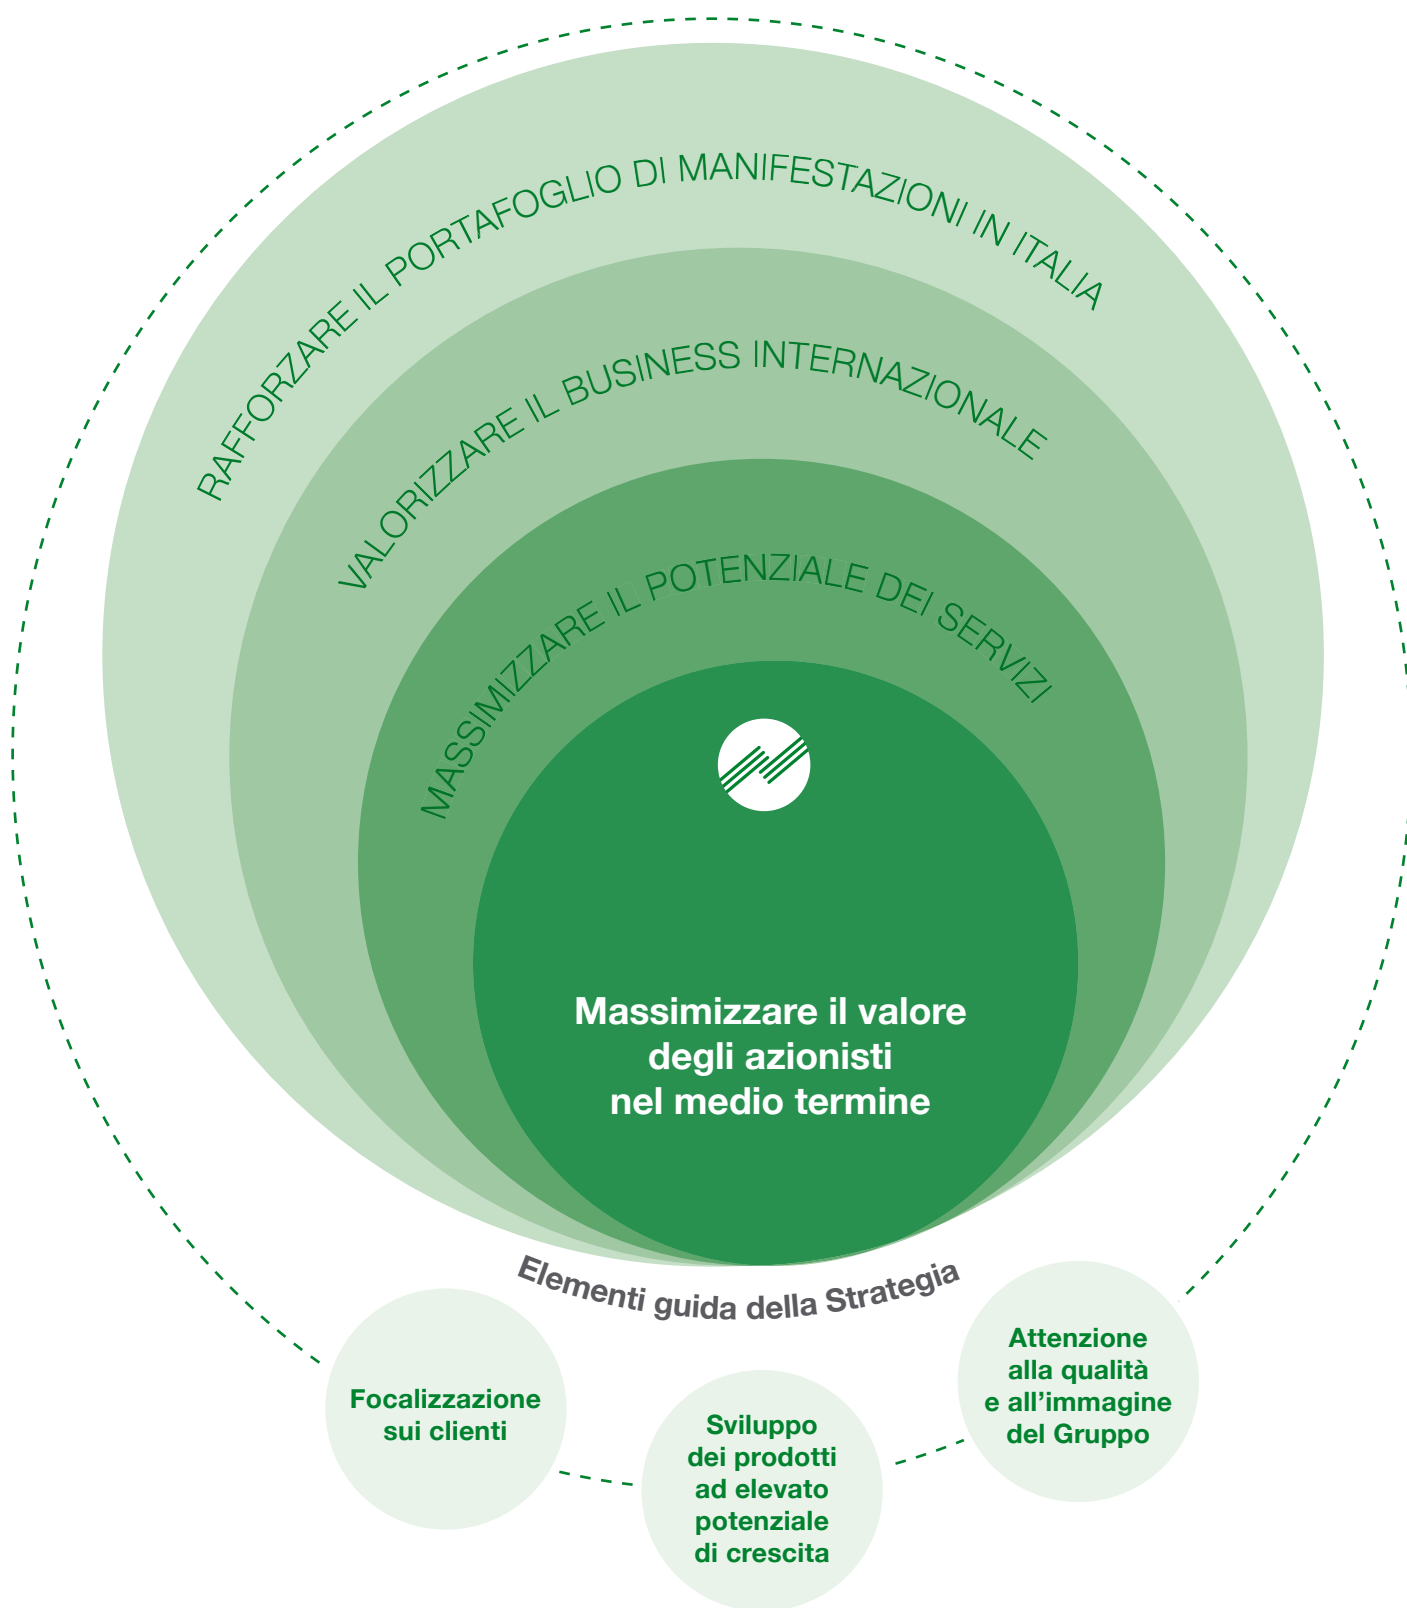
RAFFORZARE IL PORTAFOGLIO DI MANIFESTAZIONI IN ITALIA

VALORIZZARE IL BUSINESS INTERNAZIONALE

MASSIMIZZARE IL POTENZIALE DEI SERVIZI

Massimizzare il valore degli azionisti nel medio termine

Elementi guida della Strategia

Focalizzazione sui clienti

Sviluppo dei prodotti ad elevato potenziale di crescita

Attenzione alla qualità e all'immagine del Gruppo